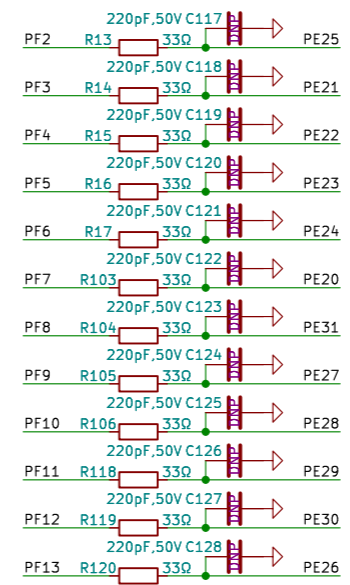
220pF,50V C117
PF2 R13 33Ω PE25
220pF,50V C118
PF3 R14 33Ω PE21
220pF,50V C119
PF4 R15 33Ω PE22
220pF,50V C120
PF5 R16 33Ω PE23
220pF,50V C121
PF6 R17 33Ω PE24
220pF,50V C122
PF7 R103 33Ω PE20
220pF,50V C123
PF8 R104 33Ω PE31
220pF,50V C124
PF9 R105 33Ω PE27
220pF,50V C125
PF10 R106 33Ω PE28
220pF,50V C126
PF11 R118 33Ω PE29
220pF,50V C127
PF12 R119 33Ω PE30
220pF,50V C128
PF13 R120 33Ω PE26